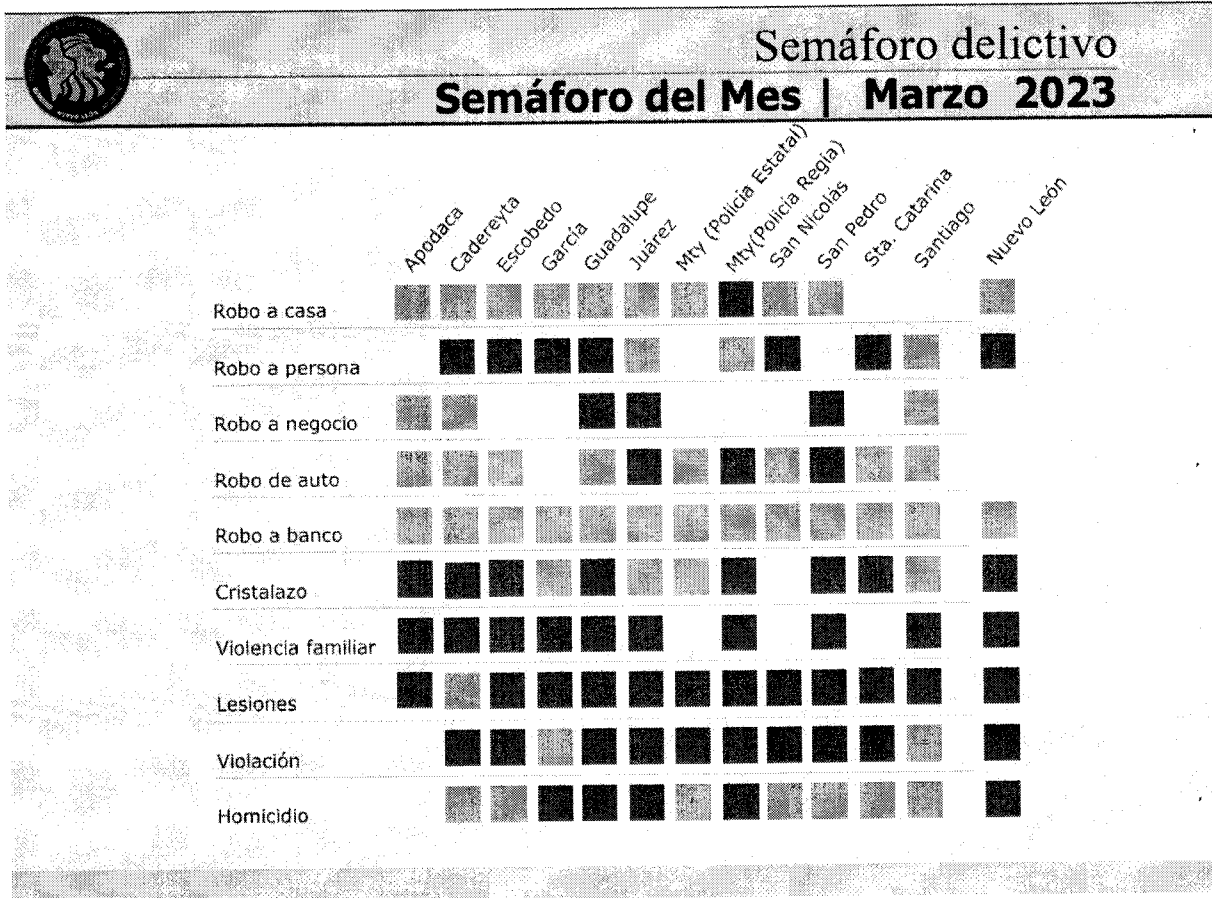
Semáforo delictivo
Semáforo del Mes | Marzo 2023

| | Apodaca | Cadereyta | Escobedo | García | Guadalupe | Juárez | Mty (Policía Estatal) | Mty(Policía Regia) | San Nicolás | San Pedro | Sta. Catarina | Santiago | Nuevo León |
|---|---|---|---|---|---|---|---|---|---|---|---|---|---|
| Robo a casa | | | | | | | | | | | | | |
| Robo a persona | | | | | | | | | | | | | |
| Robo a negocio | | | | | | | | | | | | | |
| Robo de auto | | | | | | | | | | | | | |
| Robo a banco | | | | | | | | | | | | | |
| Cristalazo | | | | | | | | | | | | | |
| Violencia familiar | | | | | | | | | | | | | |
| Lesiones | | | | | | | | | | | | | |
| Violación | | | | | | | | | | | | | |
| Homicidio | | | | | | | | | | | | | |